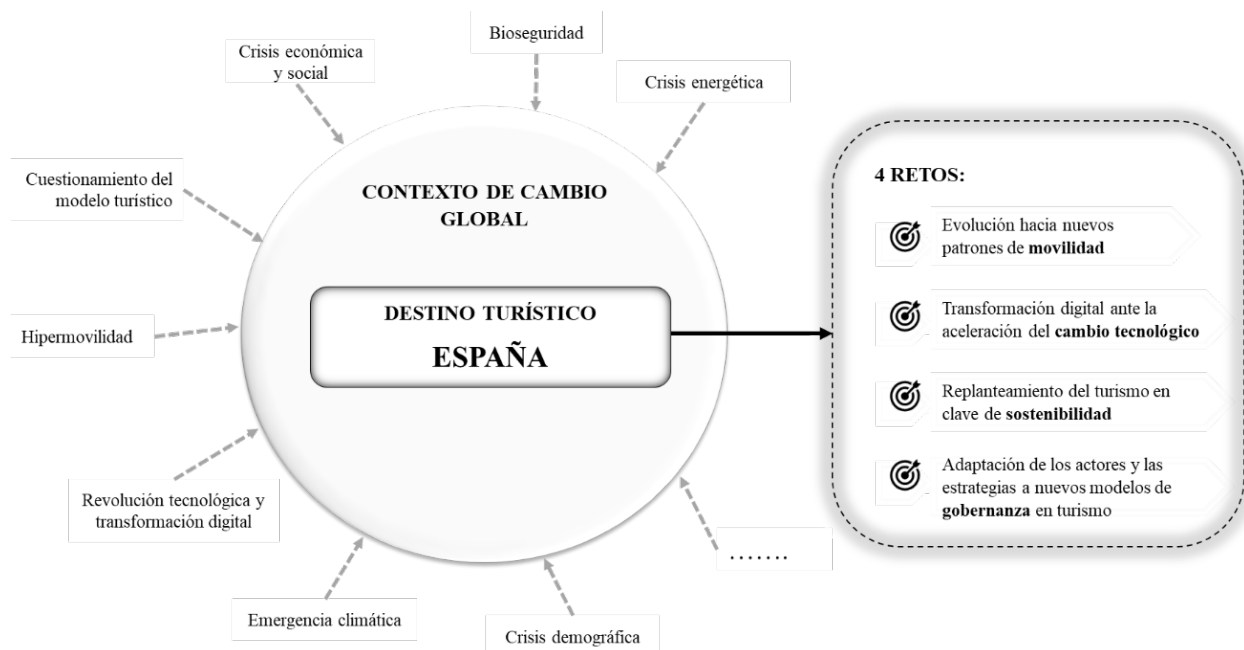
Bioseguridad

Crisis económica y social

Crisis energética

Cuestionamiento del modelo turístico

CONTEXTO DE CAMBIO GLOBAL

DESTINO TURÍSTICO

ESPAÑA

Hipermovilidad

Revolución tecnológica y transformación digital

Emergencia climática

Crisis demográfica

.......

4 RETOS:

Evolución hacia nuevos patrones de **movilidad**

Transformación digital ante la aceleración del **cambio tecnológico**

Replanteamiento del turismo en clave de **sostenibilidad**

Adaptación de los actores y las estrategias a nuevos modelos de **gobernanza** en turismo